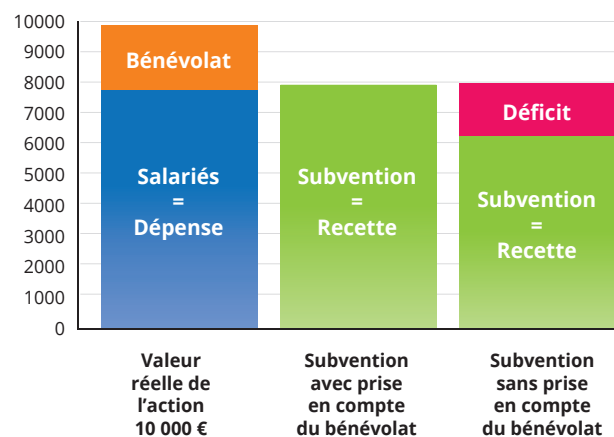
10000
9000
8000
7000
6000
5000
4000
3000
2000
1000
0

Bénévolat

Salariés
=
Dépense

Subvention
=
Recette

Déficit

Subvention
=
Recette

Valeur réelle de l'action 10 000 €

Subvention avec prise en compte du bénévolat

Subvention sans prise en compte du bénévolat